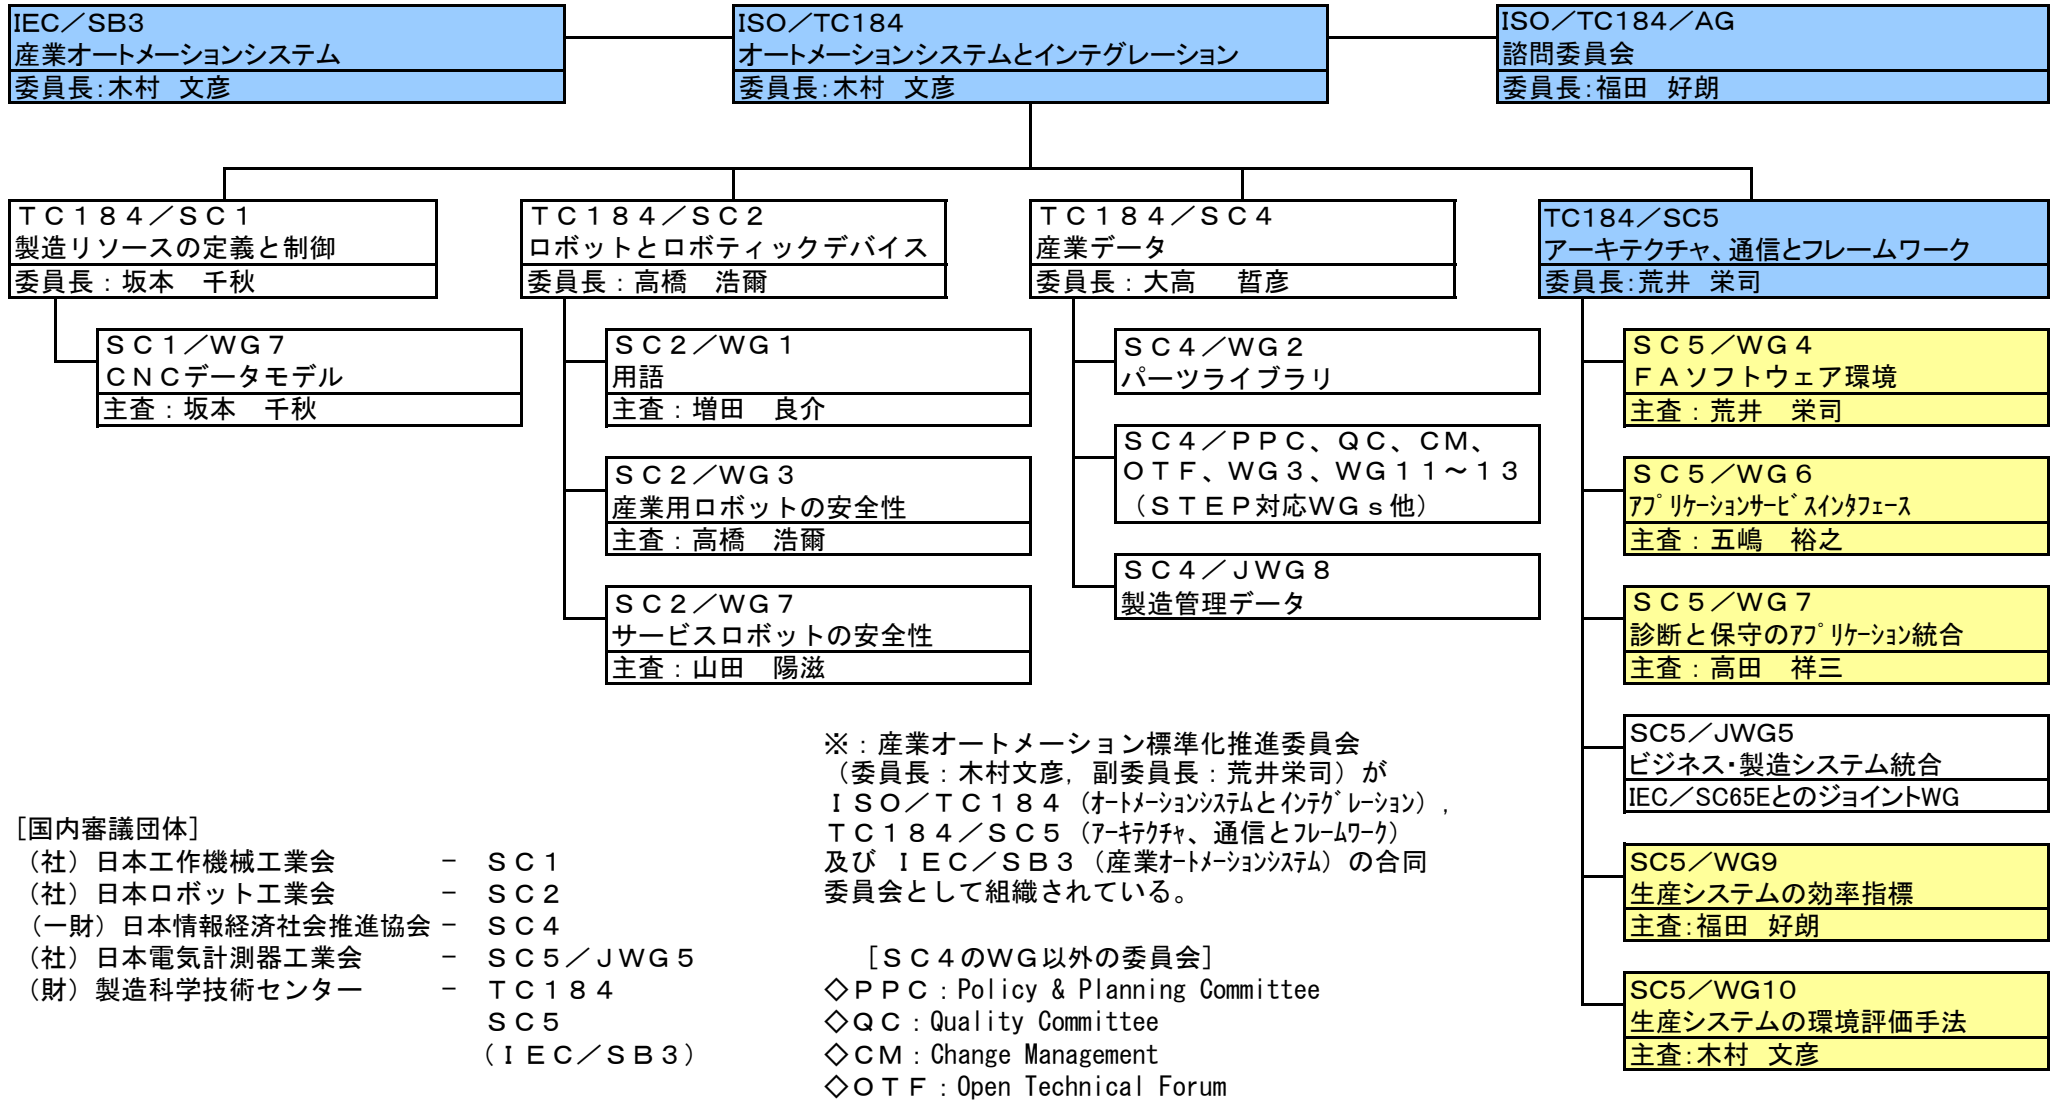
IEC／SB3
産業オートメーションシステム
委員長:木村 文彦

ISO／TC184
オートメーションシステムとインテグレーション
委員長:木村 文彦

ISO／TC184／AG
諮問委員会
委員長:福田 好朗

ＴＣ１８４／ＳＣ１
製造リソースの定義と制御
委員長：坂本 千秋

ＳＣ１／ＷＧ７
ＣＮＣデータモデル
主査：坂本 千秋

ＴＣ１８４／ＳＣ２
ロボットとロボティックデバイス
委員長：高橋 浩爾

ＳＣ２／ＷＧ１
用語
主査：増田 良介

ＳＣ２／ＷＧ３
産業用ロボットの安全性
主査：高橋 浩爾

ＳＣ２／ＷＧ７
サービスロボットの安全性
主査：山田 陽滋

ＴＣ１８４／ＳＣ４
産業データ
委員長：大高 晢彦

ＳＣ４／ＷＧ２
パーツライブラリ

ＳＣ４／ＰＰＣ、ＱＣ、ＣＭ、ＯＴＦ、ＷＧ３、ＷＧ１１～１３（ＳＴＥＰ対応ＷＧｓ他）

ＳＣ４／ＪＷＧ８
製造管理データ

TC184／SC5
アーキテクチャ、通信とフレームワーク
委員長:荒井 栄司

ＳＣ５／ＷＧ４
ＦＡソフトウェア環境
主査：荒井 栄司

ＳＣ５／ＷＧ６
ｱﾌﾟﾘｹｰｼｮﾝｻｰﾋﾞｽｲﾝﾀﾌｪｰｽ
主査：五嶋 裕之

ＳＣ５／ＷＧ７
診断と保守のｱﾌﾟﾘｹｰｼｮﾝ統合
主査：高田 祥三

SC5／JWG5
ビジネス・製造システム統合
IEC／SC65EとのジョイントWG

SC5／WG9
生産システムの効率指標
主査:福田 好朗

SC5／WG10
生産システムの環境評価手法
主査:木村 文彦

※：産業オートメーション標準化推進委員会（委員長：木村文彦，副委員長：荒井栄司）が
ＩＳＯ／ＴＣ１８４（ｵｰﾄﾒｰｼｮﾝｼｽﾃﾑとｲﾝﾃｸﾞﾚｰｼｮﾝ），
ＴＣ１８４／ＳＣ５（ｱｰｷﾃｸﾁｬ、通信とﾌﾚｰﾑﾜｰｸ）
及び ＩＥＣ／ＳＢ３（産業ｵｰﾄﾒｰｼｮﾝｼｽﾃﾑ）の合同委員会として組織されている。

［国内審議団体］
（社）日本工作機械工業会 － ＳＣ１
（社）日本ロボット工業会 － ＳＣ２
（一財）日本情報経済社会推進協会 － ＳＣ４
（社）日本電気計測器工業会 － ＳＣ５／ＪＷＧ５
（財）製造科学技術センター － ＴＣ１８４
ＳＣ５
（ＩＥＣ／ＳＢ３）

［ＳＣ４のＷＧ以外の委員会］
◇ＰＰＣ：Policy & Planning Committee
◇ＱＣ：Quality Committee
◇ＣＭ：Change Management
◇ＯＴＦ：Open Technical Forum